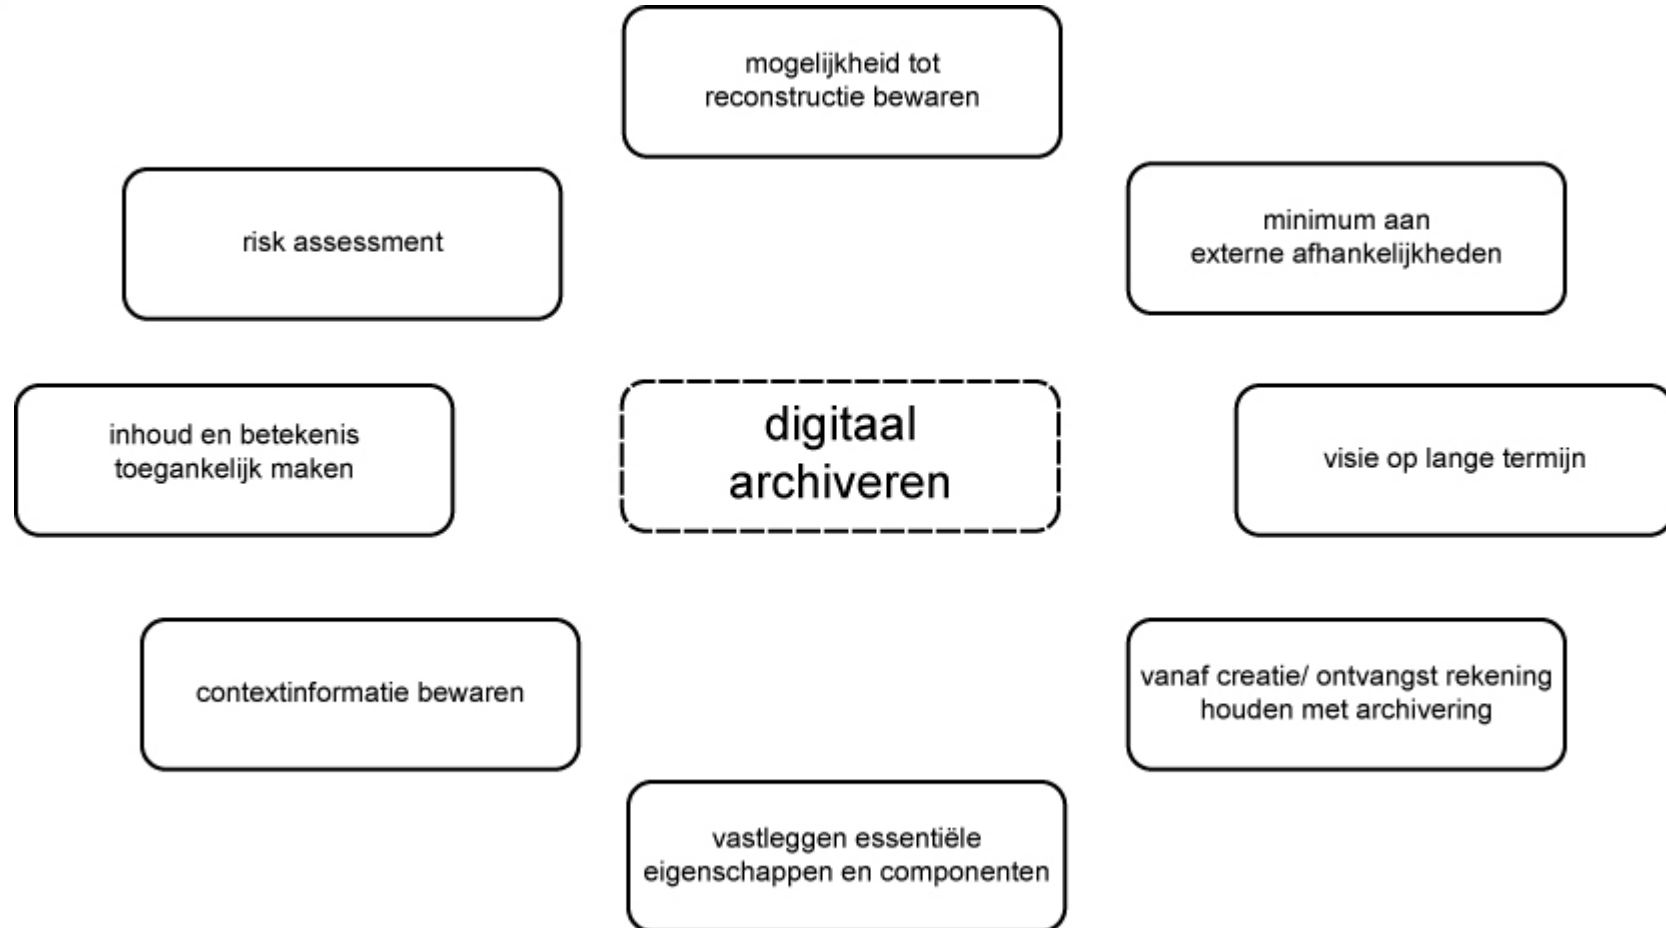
mogelijkheid tot reconstructie bewaren

risk assessment

minimum aan externe afhankelijkheden

inhoud en betekenis toegankelijk maken

digitaal archiveren

visie op lange termijn

contextinformatie bewaren

vanaf creatie/ ontvangst rekening houden met archivering

vastleggen essentiële eigenschappen en componenten